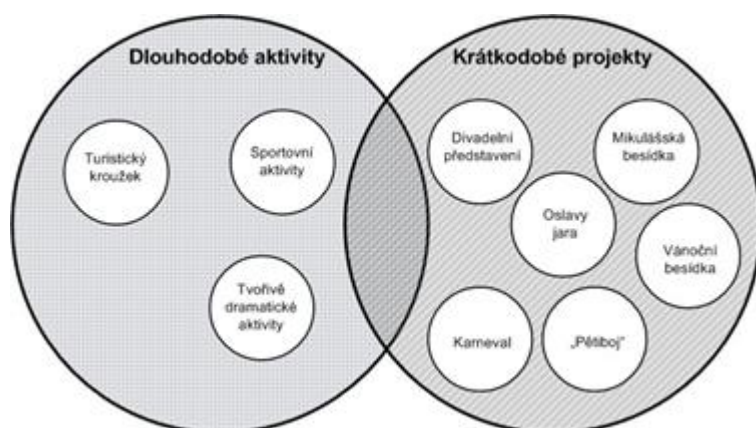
Dlouhodobé aktivity

Turistický kroužek

Sportovní aktivity

Tvořivě dramatické aktivity

Krátkodobé projekty

Divadelní představení

Mikulášská besídka

Oslavy jara

Vánoční besídka

Karneval

„Pětiboj"